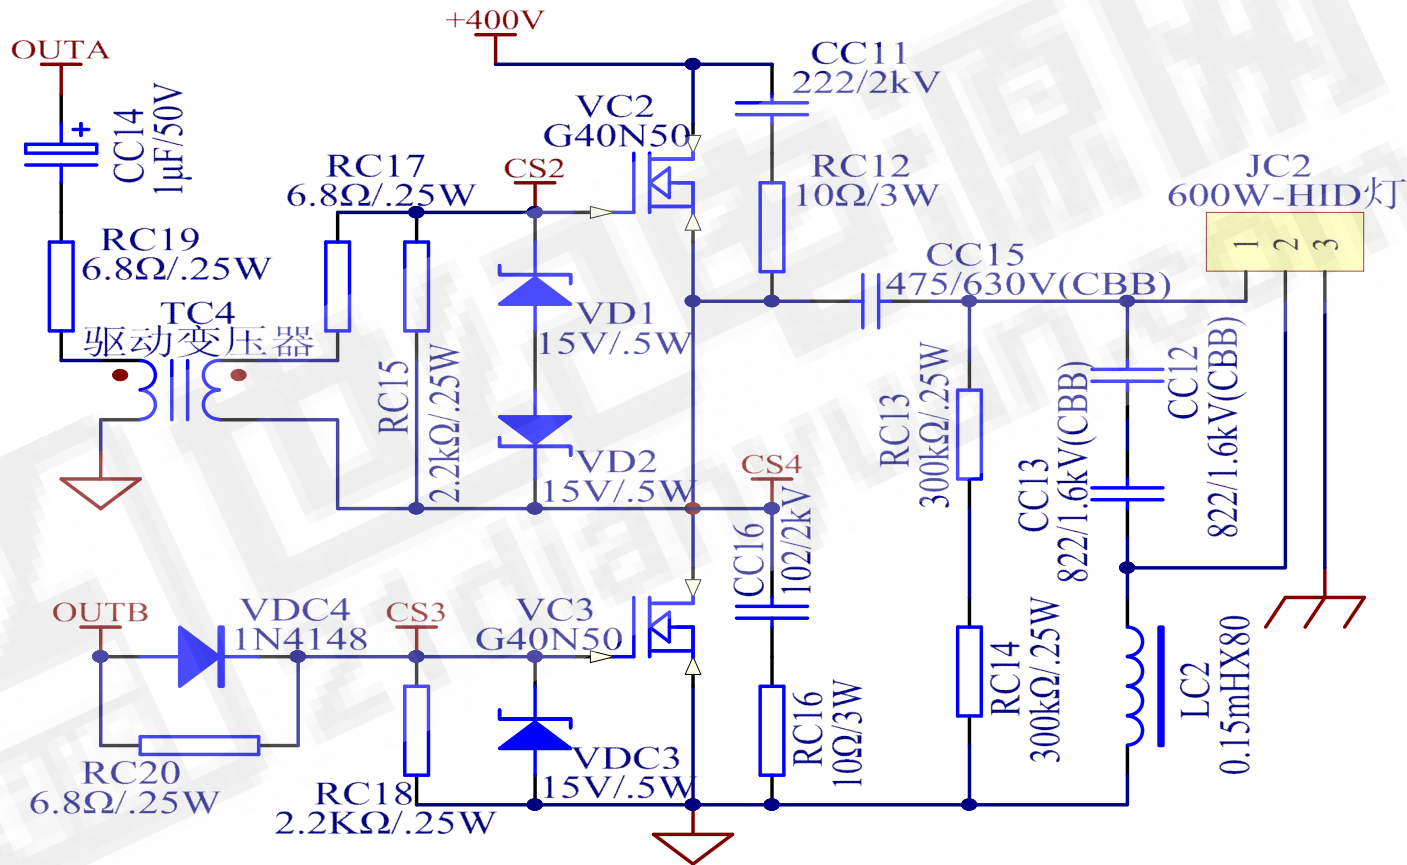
OUTA
CC14
1μF/50V
+400V
CC11
222/2kV
VC2
G40N50
RC17
6.8Ω/.25W
CS2
RC12
10Ω/3W
JC2
600W-HID灯
1 2 3
RC19
6.8Ω/.25W
TC4
驱动变压器
VD1
15V/.5W
CC15
475/630V(CBB)
RC15
2.2kΩ/.25W
VD2
15V/.5W
RC13
300kΩ/.25W
CC13
822/1.6kV(CBB)
CC12
822/1.6kV(CBB)
CS4
CC16
102/2kV
OUTB
VDC4
1N4148
CS3
VC3
G40N50
RC14
300kΩ/.25W
LC2
0.15mHX80
RC20
6.8Ω/.25W
VDC3
15V/.5W
RC16
10Ω/3W
RC18
2.2KΩ/.25W